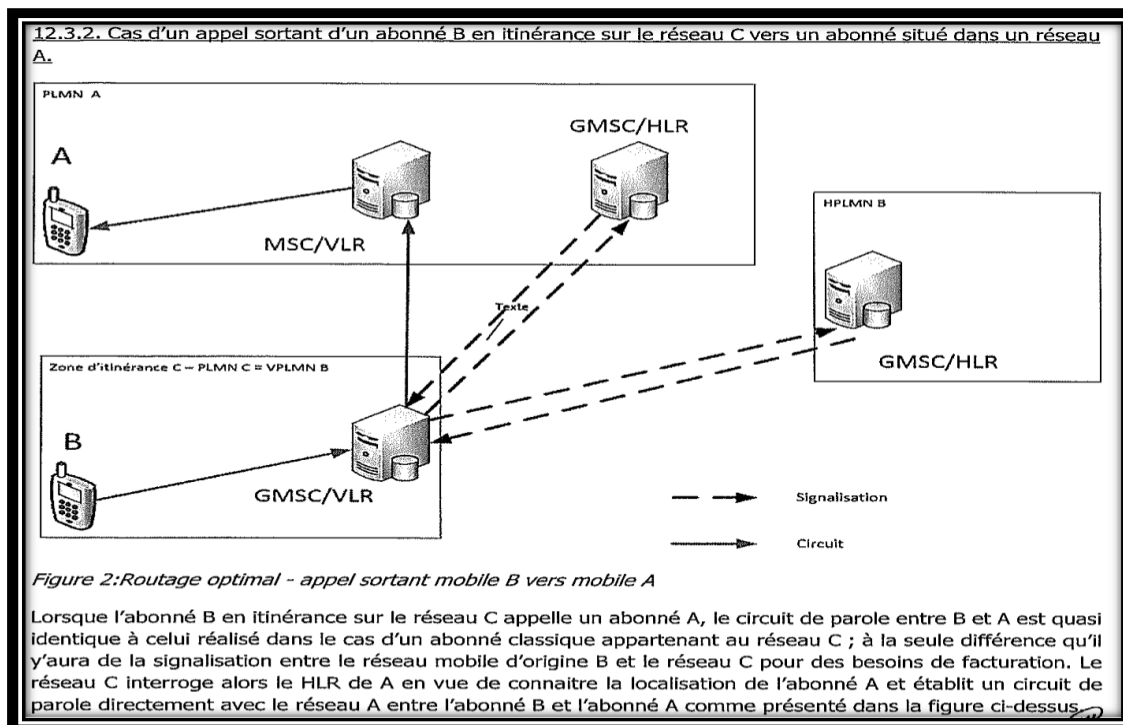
12.3.2. Cas d'un appel sortant d'un abonné B en itinérance sur le réseau C vers un abonné situé dans un réseau A.

PLMN A

A

MSC/VLR

GMSC/HLR

HPLMN B

Texte

GMSC/HLR

Zone d'itinérance C – PLMN C = VPLMN B

B

GMSC/VLR

Signalisation

Circuit

Figure 2:Routage optimal - appel sortant mobile B vers mobile A

Lorsque l'abonné B en itinérance sur le réseau C appelle un abonné A, le circuit de parole entre B et A est quasi identique à celui réalisé dans le cas d'un abonné classique appartenant au réseau C ; à la seule différence qu'il y'aura de la signalisation entre le réseau mobile d'origine B et le réseau C pour des besoins de facturation. Le réseau C interroge alors le HLR de A en vue de connaitre la localisation de l'abonné A et établit un circuit de parole directement avec le réseau A entre l'abonné B et l'abonné A comme présenté dans la figure ci-dessus.